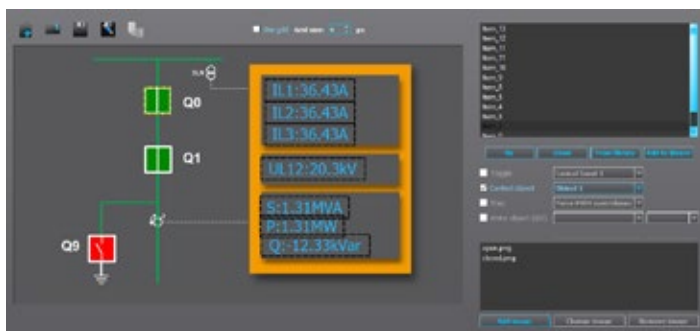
Use grid Grid size: 5 px

TLR

Q0

Q1

Q9

IL1:36.43A
IL2:36.43A
IL3:36.43A

UL12:20.3kV

S:1.31MVA
P:1.31MW
Q:-12.33kVar

Item_13
Item_12
Item_11
Item_11
Item_10
Item_9
Item_8
Item_7
Item_6
Item_5
Item_4

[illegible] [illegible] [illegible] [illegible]

Toggle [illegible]
Control object Object 1
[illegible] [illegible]
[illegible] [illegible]

open.png
closed.png

Add image Change image Remove image